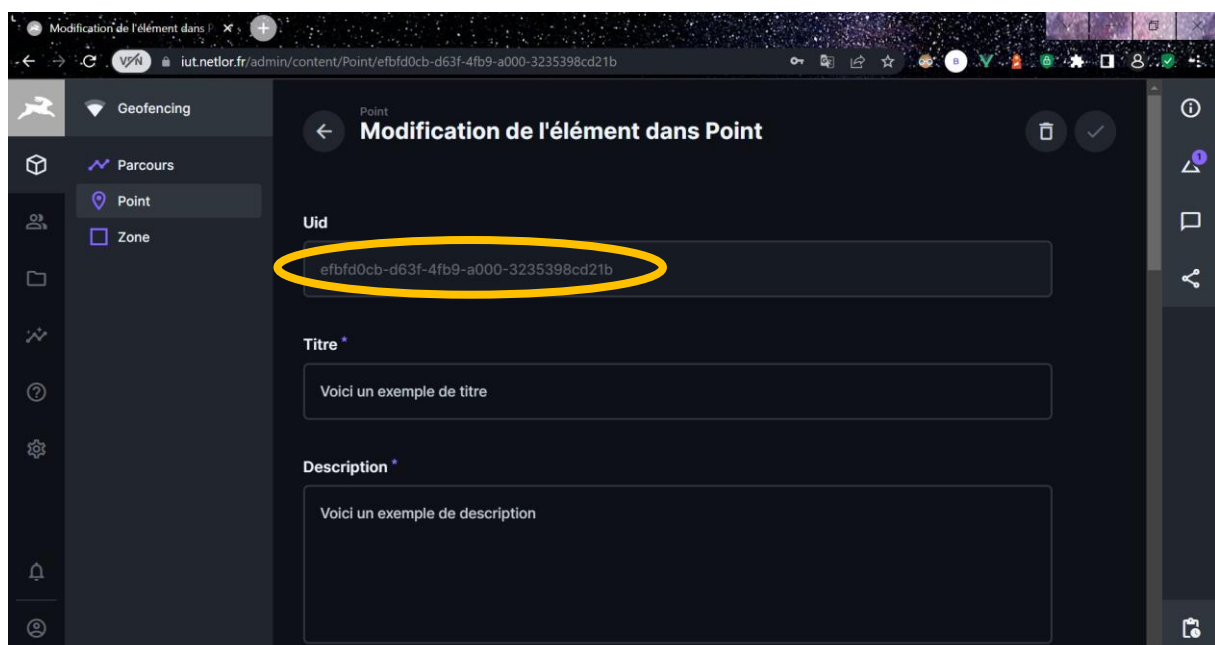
Modification de l'élément dans P ×

VPN iut.netlor.fr/admin/content/Point/efbfd0cb-d63f-4fb9-a000-3235398cd21b

Geofencing

Parcours

Point

Zone

Point

Modification de l'élément dans Point

Uid

efbfd0cb-d63f-4fb9-a000-3235398cd21b

Titre *

Voici un exemple de titre

Description *

Voici un exemple de description

1